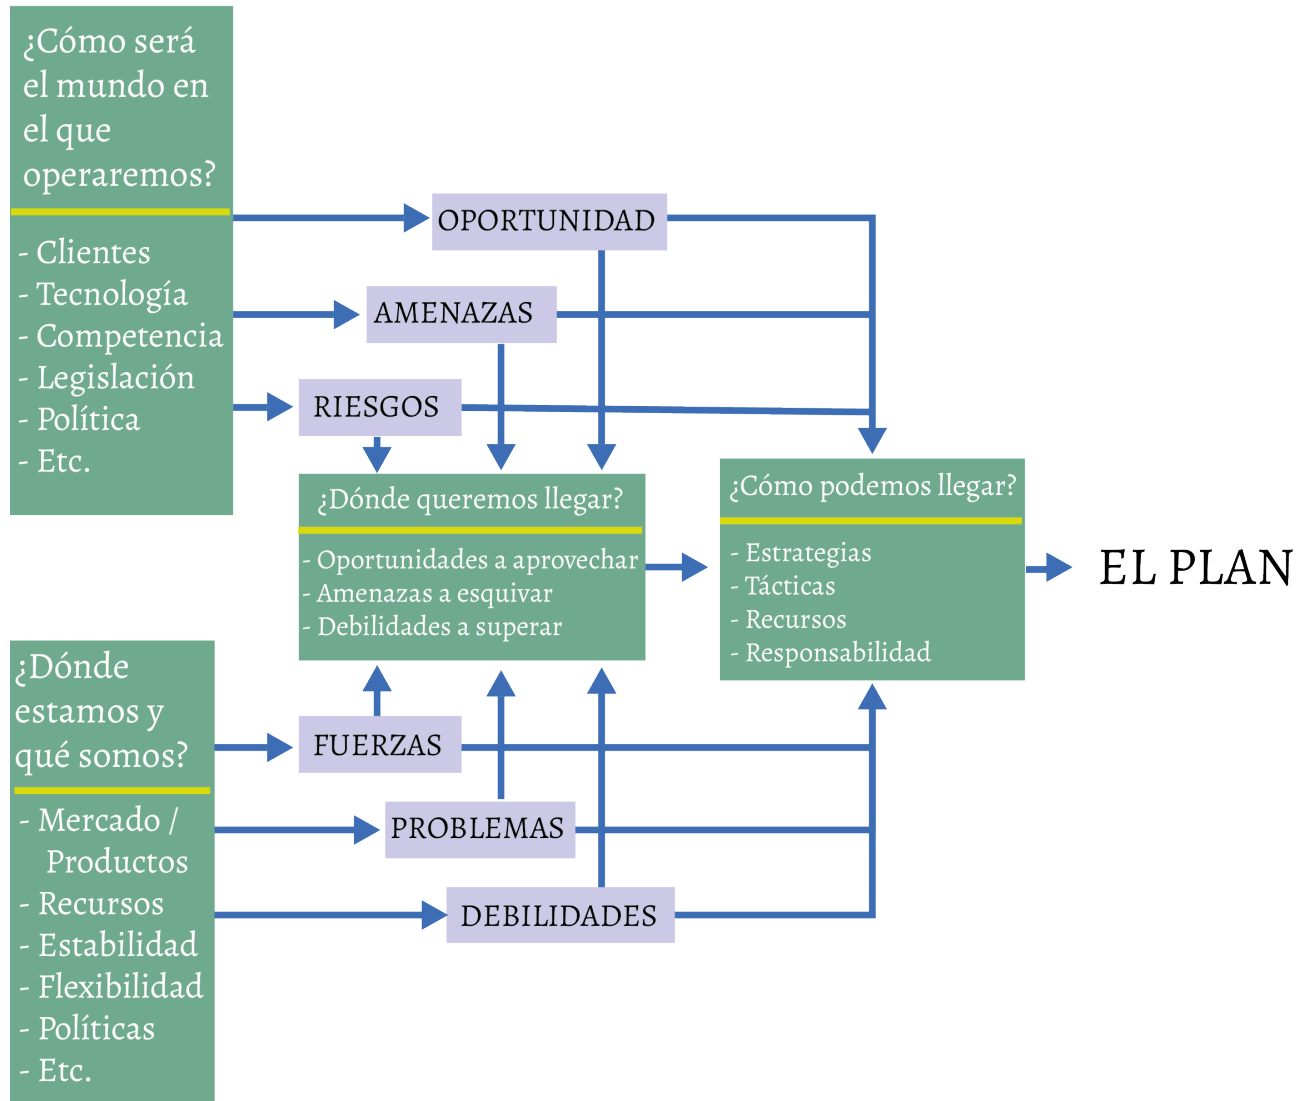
¿Cómo será el mundo en el que operaremos?

- Clientes
- Tecnología
- Competencia
- Legislación
- Política
- Etc.

OPORTUNIDAD

AMENAZAS

RIESGOS

¿Dónde queremos llegar?

- Oportunidades a aprovechar
- Amenazas a esquivar
- Debilidades a superar

¿Cómo podemos llegar?

- Estrategias
- Tácticas
- Recursos
- Responsabilidad

EL PLAN

¿Dónde estamos y qué somos?

- Mercado / Productos
- Recursos
- Estabilidad
- Flexibilidad
- Políticas
- Etc.

FUERZAS

PROBLEMAS

DEBILIDADES